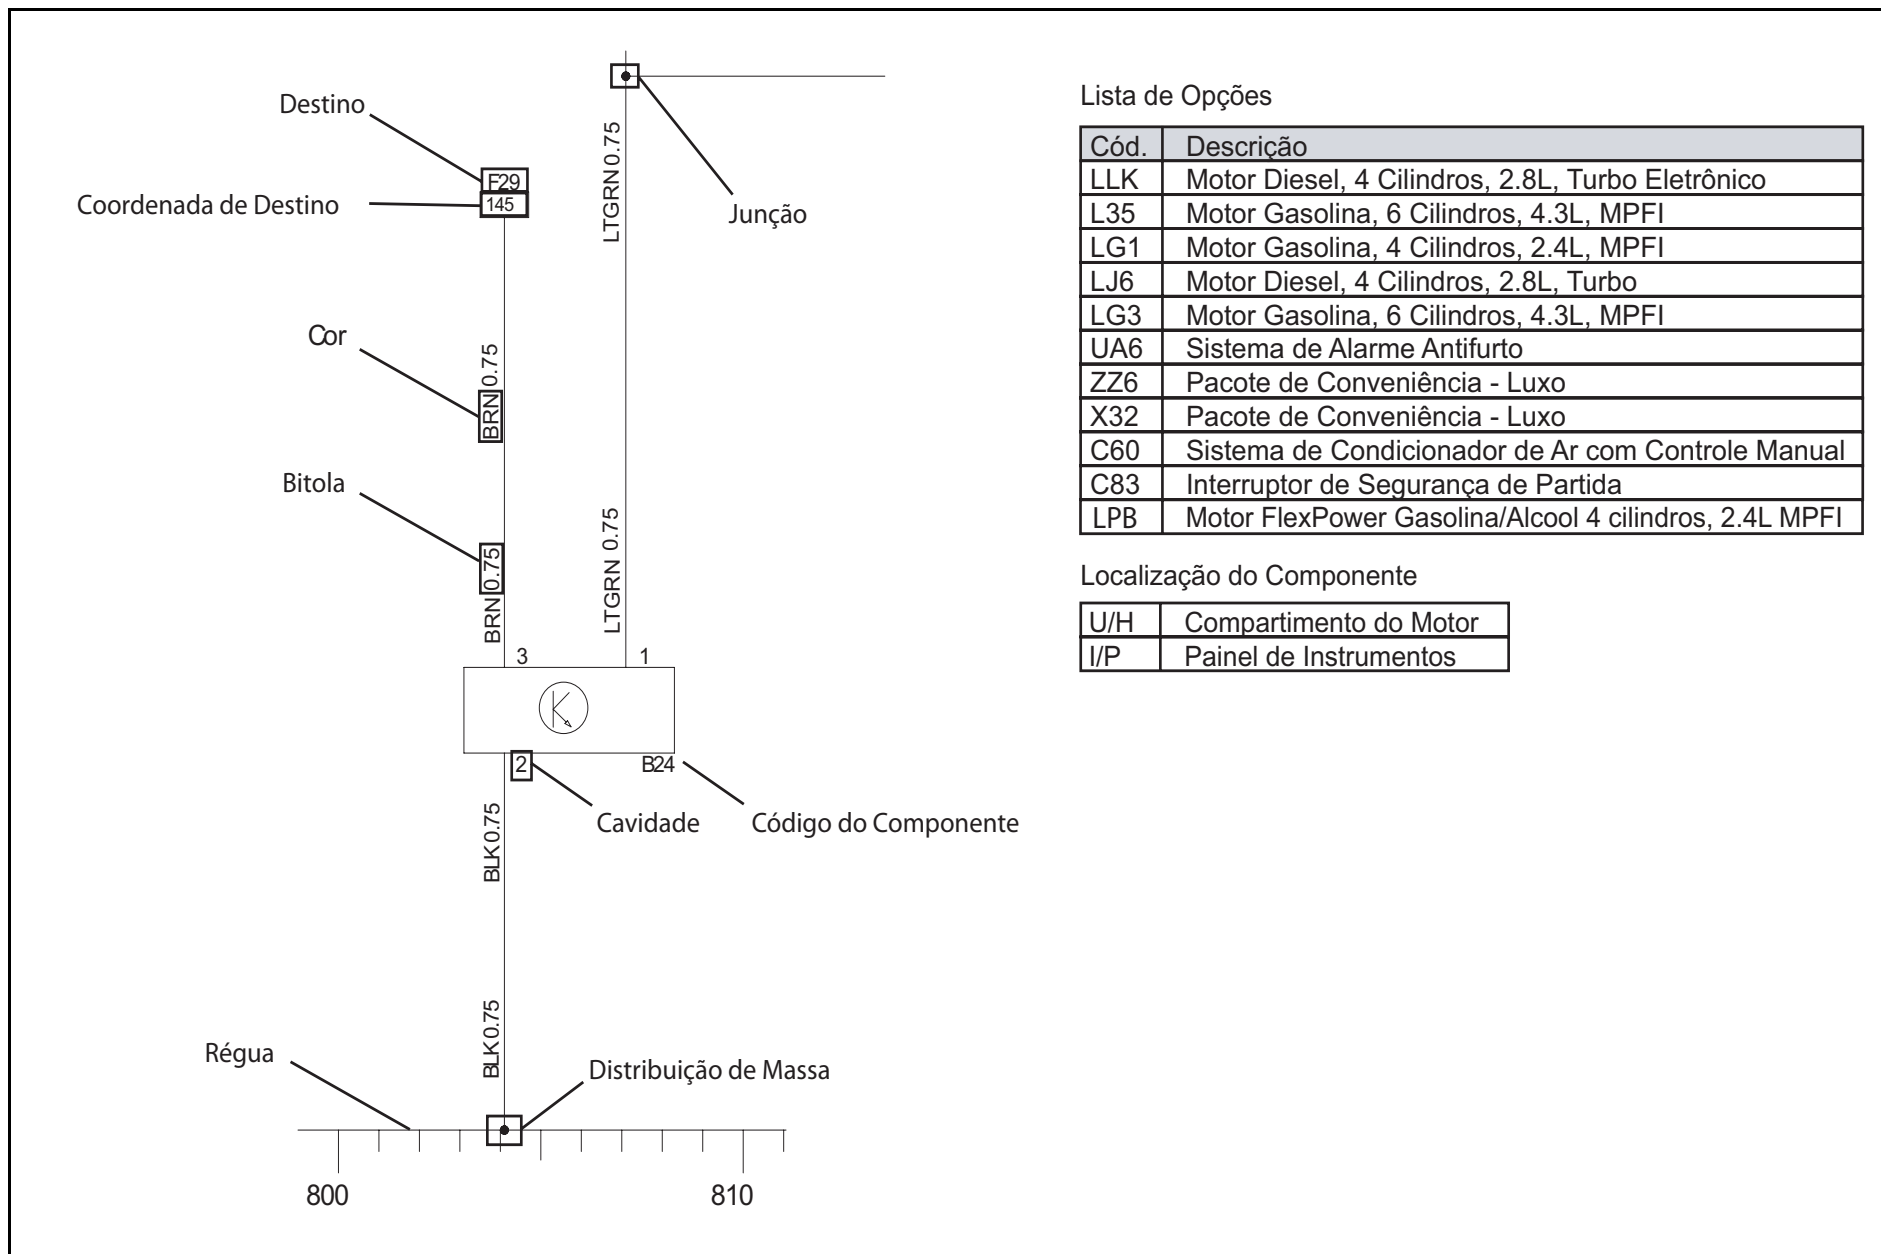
Destino

F29

145

Coordenada de Destino

LTGRN 0.75

Junção

Cor

BRN 0.75

Bitola

BRN 0.75

LTGRN 0.75

3

1

2

B24

Cavidade

Código do Componente

BLK 0.75

BLK 0.75

Régua

Distribuição de Massa

800

810

Lista de Opções

| Cód. | Descrição |
|---|---|
| LLK | Motor Diesel, 4 Cilindros, 2.8L, Turbo Eletrônico |
| L35 | Motor Gasolina, 6 Cilindros, 4.3L, MPFI |
| LG1 | Motor Gasolina, 4 Cilindros, 2.4L, MPFI |
| LJ6 | Motor Diesel, 4 Cilindros, 2.8L, Turbo |
| LG3 | Motor Gasolina, 6 Cilindros, 4.3L, MPFI |
| UA6 | Sistema de Alarme Antifurto |
| ZZ6 | Pacote de Conveniência - Luxo |
| X32 | Pacote de Conveniência - Luxo |
| C60 | Sistema de Condicionador de Ar com Controle Manual |
| C83 | Interruptor de Segurança de Partida |
| LPB | Motor FlexPower Gasolina/Alcool 4 cilindros, 2.4L MPFI |

Localização do Componente

| U/H | Compartimento do Motor |
|---|---|
| I/P | Painel de Instrumentos |